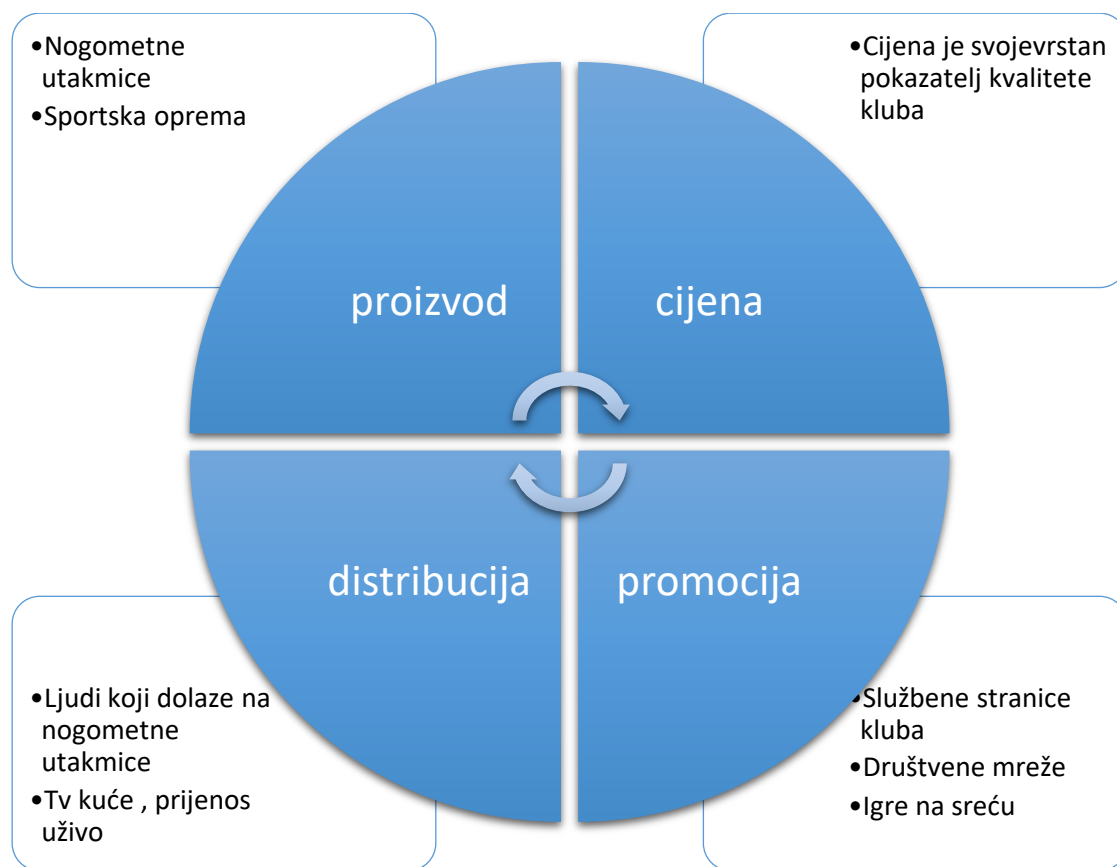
•Nogometne utakmice
•Sportska oprema

•Cijena je svojevrstan pokazatelj kvalitete kluba

proizvod

cijena

distribucija

promocija

•Ljudi koji dolaze na nogometne utakmice
•Tv kuće , prijenos uživo

•Službene stranice kluba
•Društvene mreže
•Igre na sreću